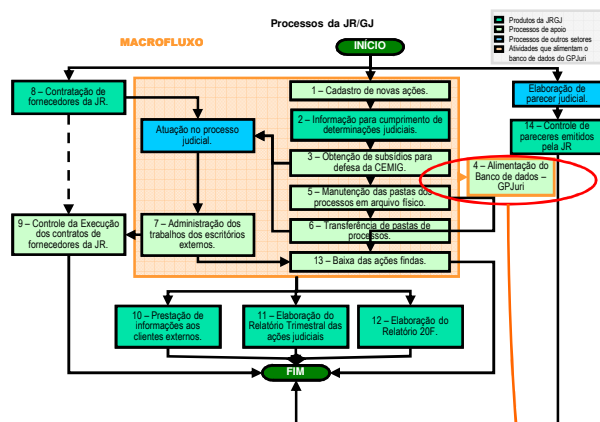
Processos da JR/GJ

Produtos da JRGJ
Processos de apoio
Processos de outros setores
Atividades que alimentam o banco de dados do GPJuri

MACROFLUXO

INÍCIO

8 – Contratação de fornecedores da JR.

1 – Cadastro de novas ações.

Elaboração de parecer judicial.

2 – Informação para cumprimento de determinações judiciais.

Atuação no processo judicial.

14 – Controle de pareceres emitidos pela JR

3 – Obtenção de subsídios para defesa da CEMIG.

4 – Alimentação do Banco de dados – GPJuri

5 – Manutenção das pastas dos processos em arquivo físico.

9 – Controle da Execução dos contratos de fornecedores da JR.

7 – Administração dos trabalhos dos escritórios externos.

6 – Transferência de pastas de processos.

13 – Baixa das ações findas.

10 – Prestação de informações aos clientes externos.

11 – Elaboração do Relatório Trimestral das ações judiciais

12 – Elaboração do Relatório 20F.

FIM